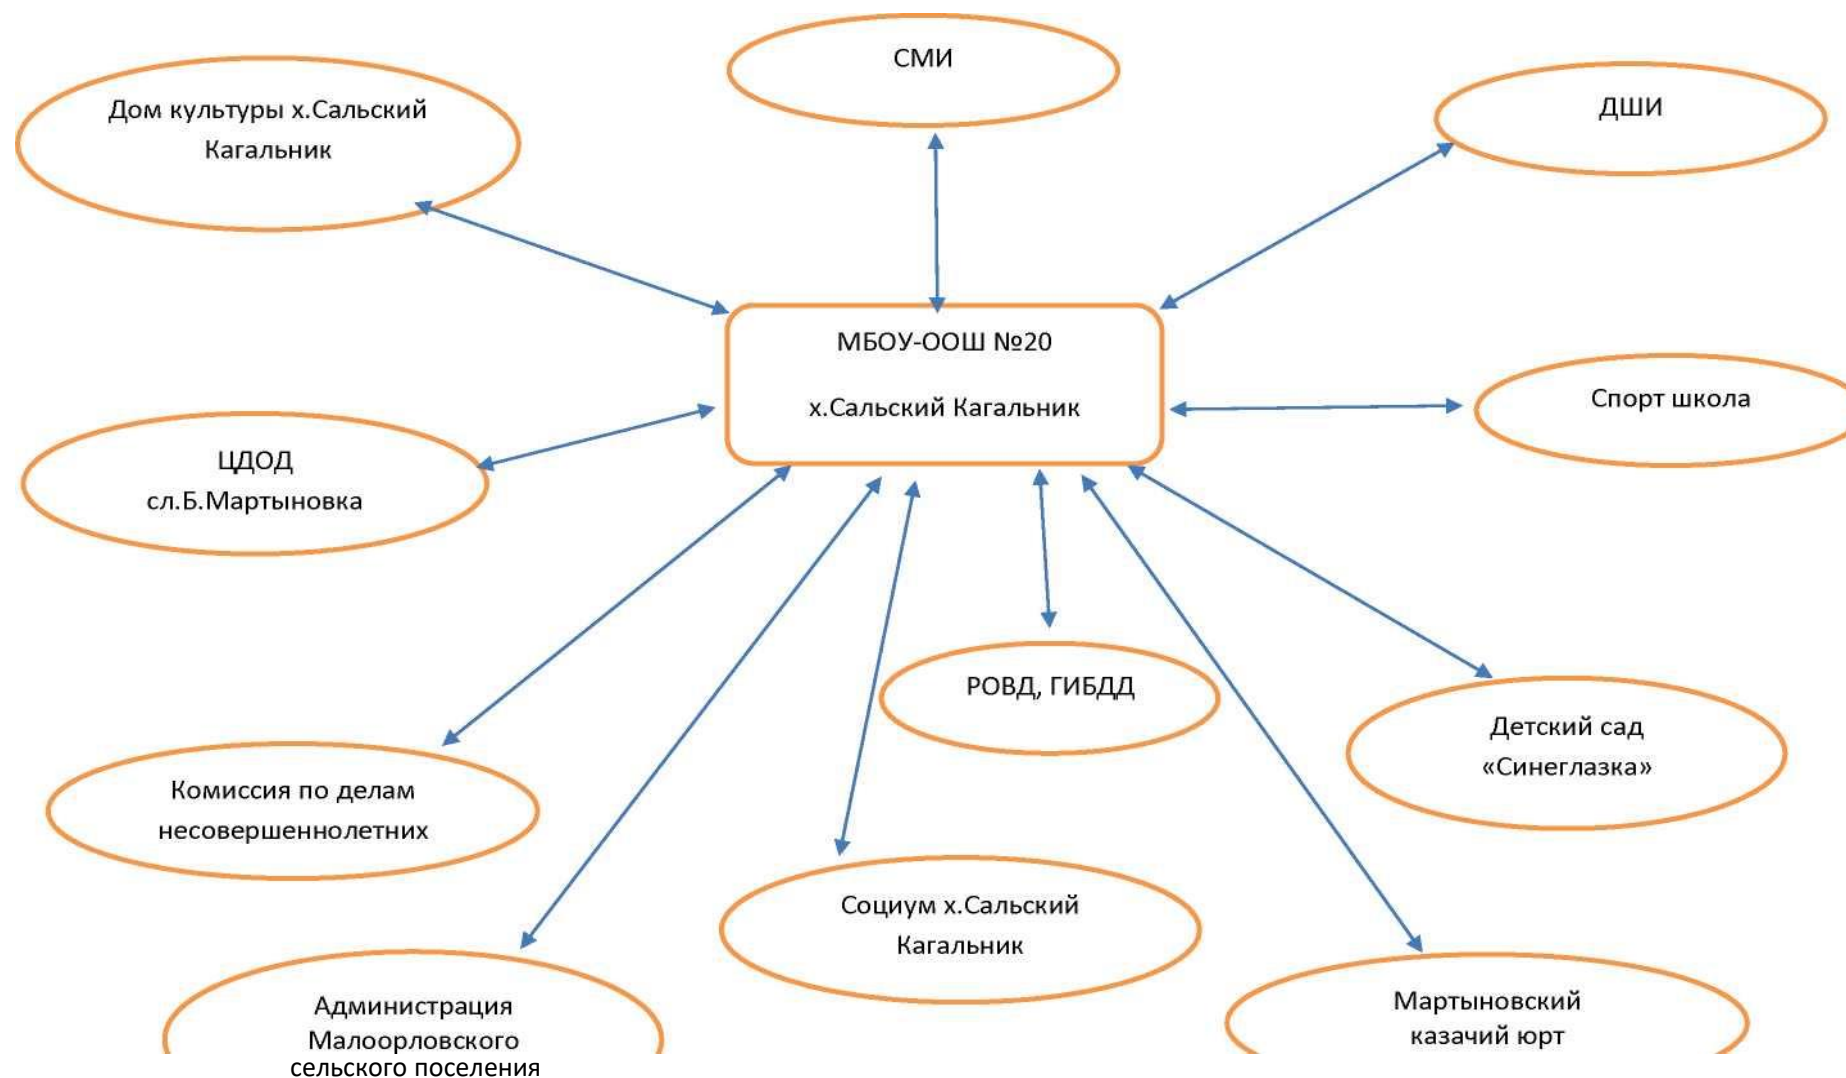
СМИ

Дом культуры х.Сальский Кагальник

ДШИ

МБОУ-ООШ №20

х.Сальский Кагальник

Спорт школа

ЦДОД
сл.Б.Мартыновка

РОВД, ГИБДД

Детский сад «Синеглазка»

Комиссия по делам несовершеннолетних

Социум х.Сальский Кагальник

Администрация Малоорловского сельского поселения

Мартыновский казачий юрт